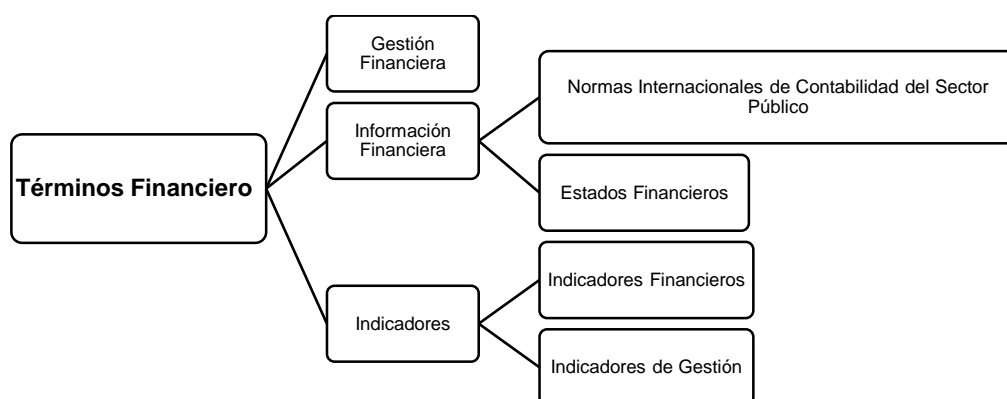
Términos Financiero

Gestión Financiera

Información Financiera

Normas Internacionales de Contabilidad del Sector Público

Estados Financieros

Indicadores

Indicadores Financieros

Indicadores de Gestión